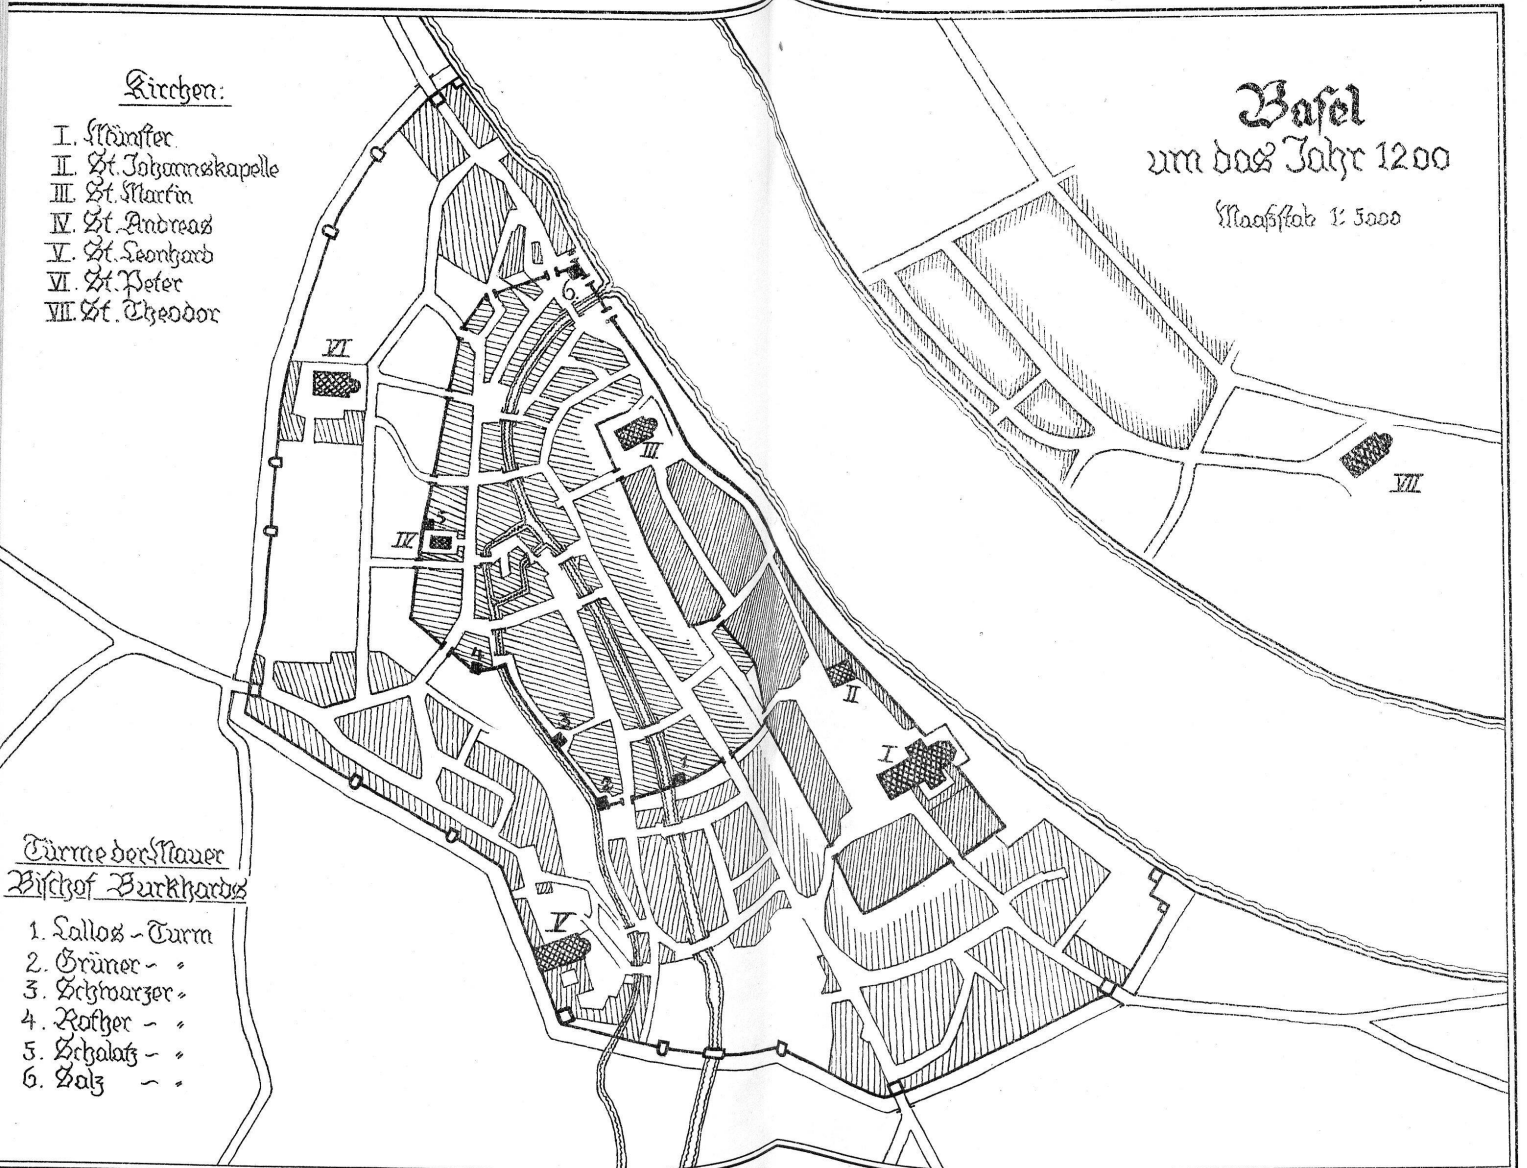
Basel
um das Jahr 1200
Maaßstab 1: 5000

Kirchen:
I. Münster
II. St. Johanneskapelle
III. St. Martin
IV. St. Andreas
V. St. Leonhard
VI. St. Peter
VII. St. Theodor

Türme der Mauer
Bischof Burkhards
1. Lallos - Turm
2. Grüner - „
3. Schwarzer - „
4. Rother - „
5. Schalatz - „
6. Salz - „

VI
III
IV
5
4
3
2
1
6
II
I
V
VII